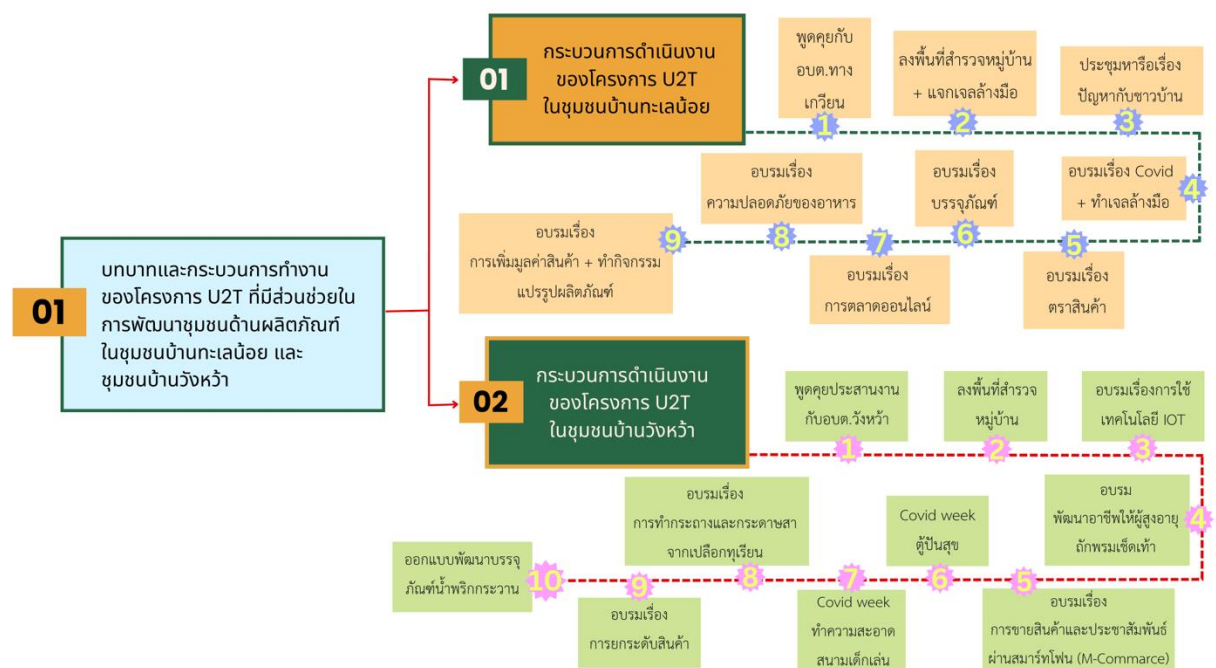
01

บทบาทและกระบวนการทำงานของโครงการ U2T ที่มีส่วนช่วยในการพัฒนาชุมชนด้านผลิตภัณฑ์ในชุมชนบ้านทะเลน้อย และชุมชนบ้านวังหว้า

01

กระบวนการดำเนินงานของโครงการ U2T ในชุมชนบ้านทะเลน้อย

พูดคุยกับ อบต.ทางเกวียน
1

ลงพื้นที่สำรวจหมู่บ้าน + แจกเจลล้างมือ
2

ประชุมหารือเรื่องปัญหากับชาวบ้าน
3

อบรมเรื่อง Covid + ทำเจลล้างมือ
4

อบรมเรื่อง ตราสินค้า
5

อบรมเรื่อง บรรจุภัณฑ์
6

อบรมเรื่อง การตลาดออนไลน์
7

อบรมเรื่อง ความปลอดภัยของอาหาร
8

อบรมเรื่อง การเพิ่มมูลค่าสินค้า + ทำกิจกรรมแปรรูปผลิตภัณฑ์
9

02

กระบวนการดำเนินงานของโครงการ U2T ในชุมชนบ้านวังหว้า

พูดคุยประสานงานกับอบต.วังหว้า
1

ลงพื้นที่สำรวจหมู่บ้าน
2

อบรมเรื่องการใช้เทคโนโลยี IOT
3

อบรม พัฒนาอาชีพให้ผู้สูงอายุ ถักพรมเช็ดเท้า
4

อบรมเรื่อง การขายสินค้าและประชาสัมพันธ์ผ่านสมาร์ทโฟน (M-Commarce)
5

Covid week ตู้ปันสุข
6

Covid week ทำความสะอาดสนามเด็กเล่น
7

อบรมเรื่อง การทำกระถางและกระดาษสาจากเปลือกทุเรียน
8

อบรมเรื่อง การยกระดับสินค้า
9

ออกแบบพัฒนาบรรจุภัณฑ์น้ำพริกกระวาน
10